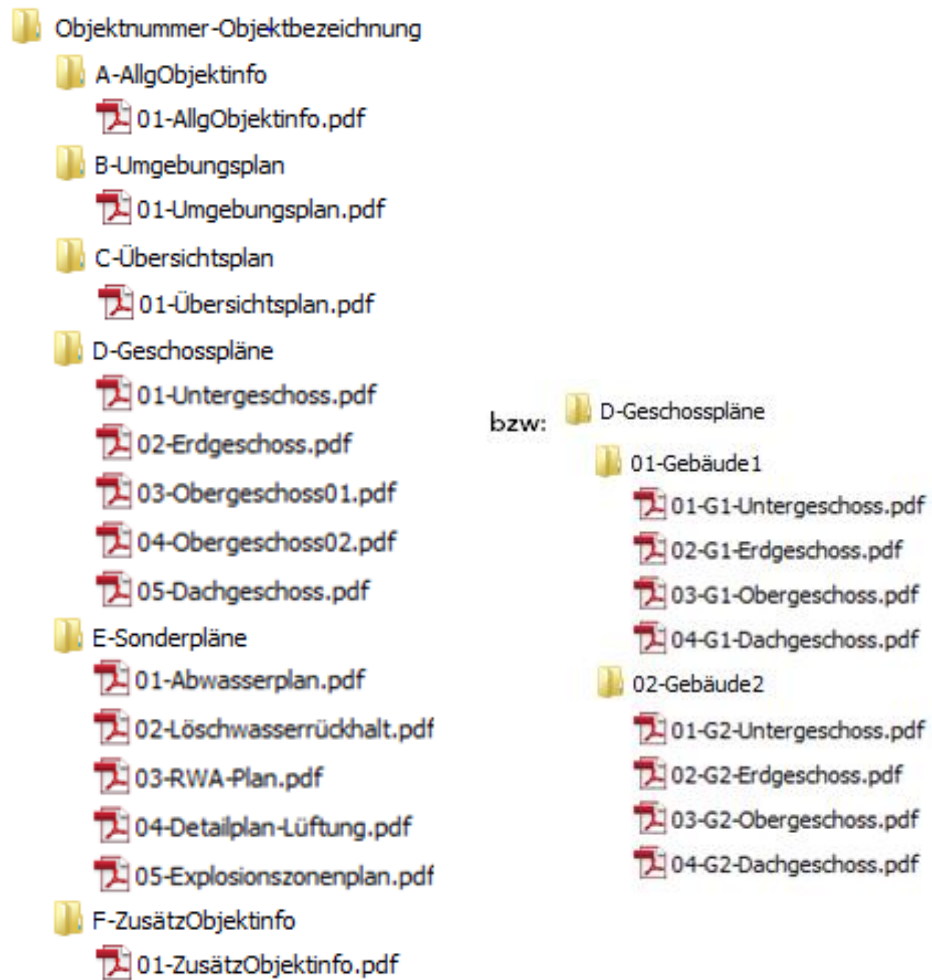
Objektnummer-Objektbezeichnung
A-AllgObjektinfo
01-AllgObjektinfo.pdf
B-Umgebungsplan
01-Umgebungsplan.pdf
C-Übersichtsplan
01-Übersichtsplan.pdf
D-Geschosspläne
01-Untergeschoss.pdf
02-Erdgeschoss.pdf
03-Obergeschoss01.pdf
04-Obergeschoss02.pdf
05-Dachgeschoss.pdf
E-Sonderpläne
01-Abwasserplan.pdf
02-Löschwasserrückhalt.pdf
03-RWA-Plan.pdf
04-Detailplan-Lüftung.pdf
05-Explosionszonenplan.pdf
F-ZusätzObjektinfo
01-ZusätzObjektinfo.pdf

bzw: D-Geschosspläne
01-Gebäude1
01-G1-Untergeschoss.pdf
02-G1-Erdgeschoss.pdf
03-G1-Obergeschoss.pdf
04-G1-Dachgeschoss.pdf
02-Gebäude2
01-G2-Untergeschoss.pdf
02-G2-Erdgeschoss.pdf
03-G2-Obergeschoss.pdf
04-G2-Dachgeschoss.pdf